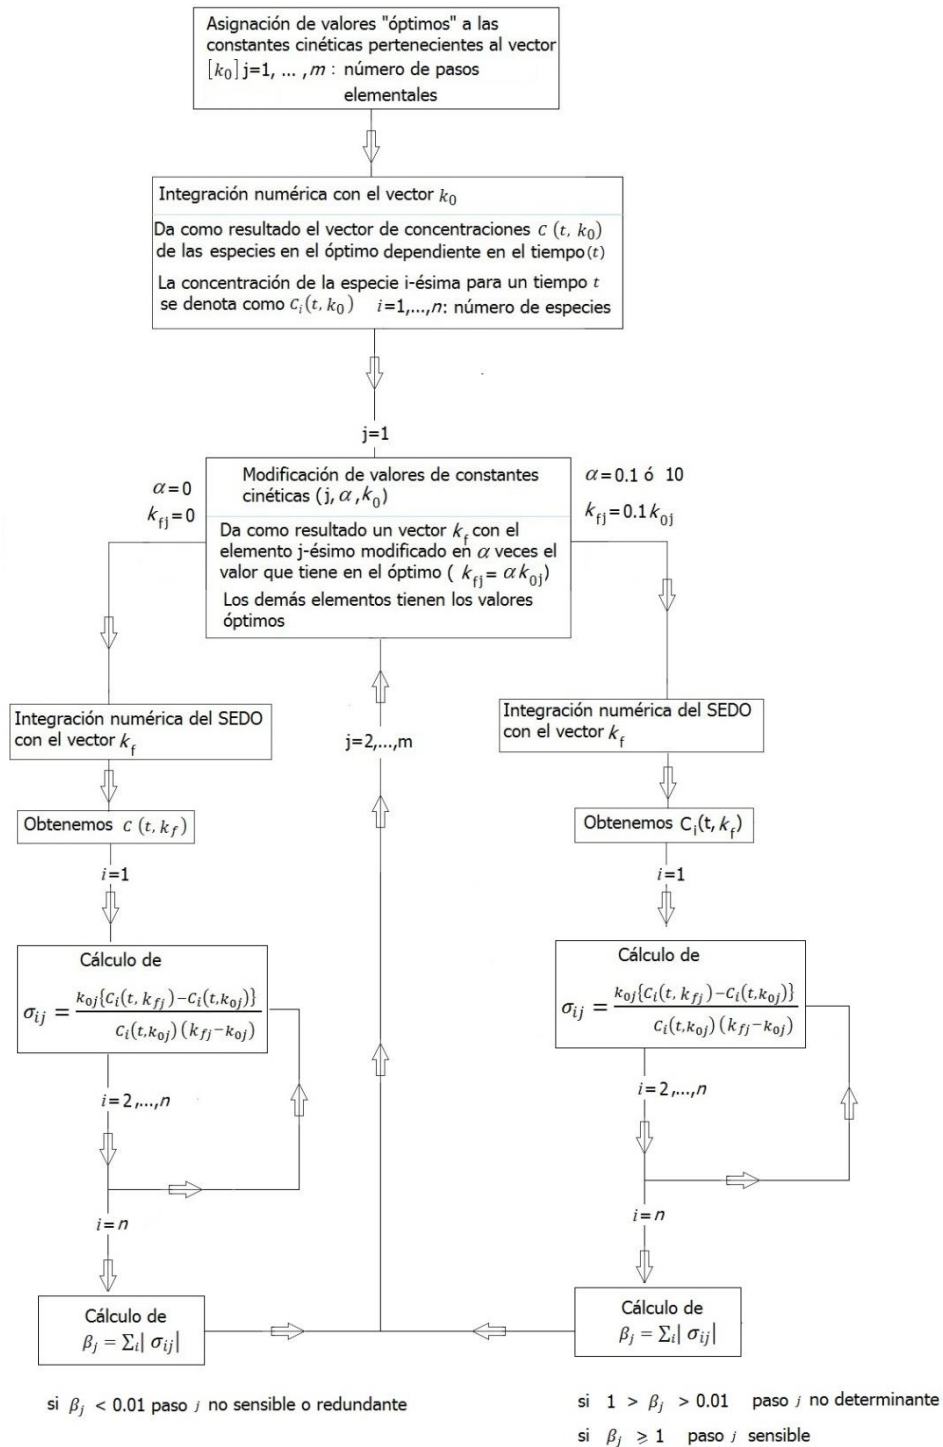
Asignación de valores "óptimos" a las constantes cinéticas pertenecientes al vector $[k_0]$ j=1, ... , $m$ : número de pasos elementales

Integración numérica con el vector $k_0$

Da como resultado el vector de concentraciones $c\ (t,\ k_0)$ de las especies en el óptimo dependiente en el tiempo$(t)$

La concentración de la especie i-ésima para un tiempo $t$ se denota como $c_i(t,k_0)$ $i$=1,...,$n$: número de especies

j=1

$\alpha=0$
$k_{fj}=0$

Modificación de valores de constantes cinéticas (j, $\alpha$ ,$k_0$)

Da como resultado un vector $k_f$ con el elemento j-ésimo modificado en $\alpha$ veces el valor que tiene en el óptimo ( $k_{fj}=\alpha k_{0j}$)

Los demás elementos tienen los valores óptimos

$\alpha$=0.1 ó 10
$k_{fj}=0.1\,k_{0j}$

Integración numérica del SEDO con el vector $k_f$

Obtenemos $c\ (t,\ k_f)$

$i$=1

Cálculo de
$\sigma_{ij}=\frac{k_{0j}\{C_i(t,\ k_{fj})-C_i(t,k_{0j})\}}{C_i(t,k_{0j})\ (k_{fj}-k_{0j})}$

$i$=2,...,$n$

$i$=$n$

Cálculo de
$\beta_j=\sum_i|\ \sigma_{ij}|$

j=2,...,m

Integración numérica del SEDO con el vector $k_f$

Obtenemos $C_i(t,k_f)$

$i$=1

Cálculo de
$\sigma_{ij}=\frac{k_{0j}\{C_i(t,\ k_{fj})-C_i(t,k_{0j})\}}{C_i(t,k_{0j})\ (k_{fj}-k_{0j})}$

$i$=2,...,$n$

$i$=$n$

Cálculo de
$\beta_j=\sum_i|\ \sigma_{ij}|$

si $\beta_j$ < 0.01 paso $j$ no sensible o redundante

si 1 > $\beta_j$ > 0.01 paso $j$ no determinante

si $\beta_j \geqslant 1$ paso $j$ sensible